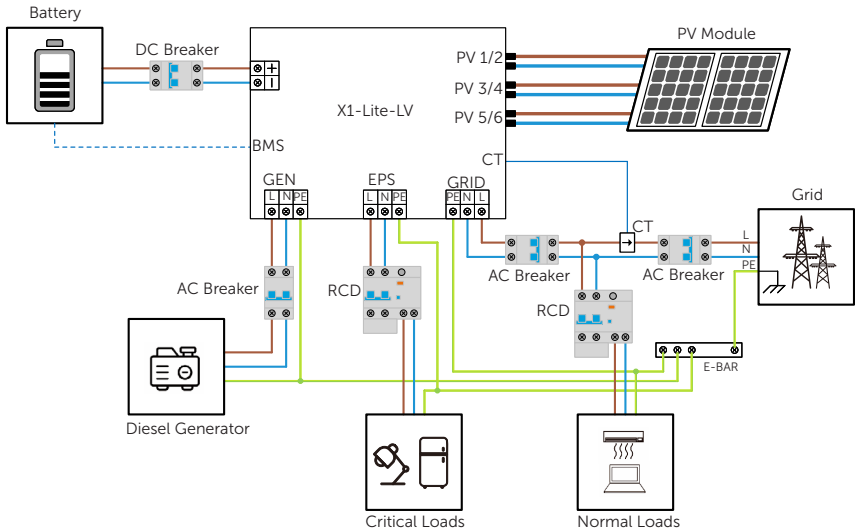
Battery

DC Breaker

+

-

X1-Lite-LV

PV 1/2

PV 3/4

PV 5/6

PV Module

BMS

CT

GEN

L N PE

EPS

L N PE

GRID

PE N L

CT

Grid

L

N

PE

AC Breaker

AC Breaker

AC Breaker

RCD

RCD

E-BAR

Diesel Generator

Critical Loads

Normal Loads